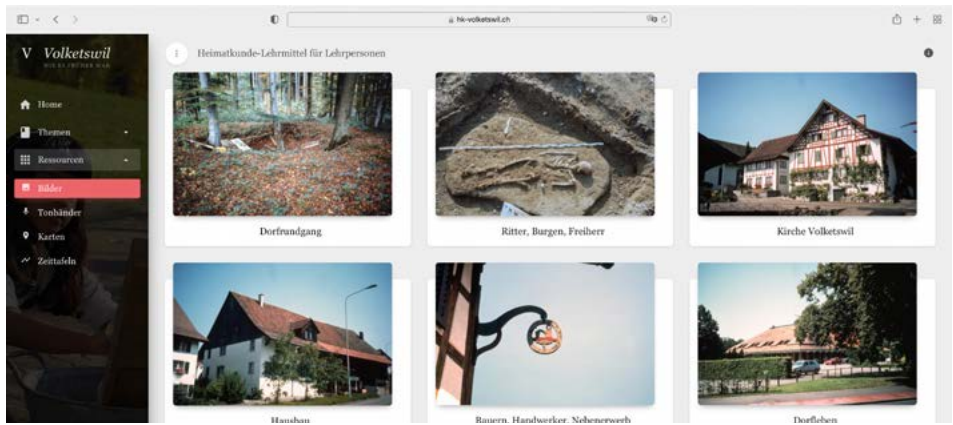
hk-volketswil.ch

V Volketswil
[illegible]

Home
Themen
Ressourcen
Bilder
Tonbänder
Karten
Zeittafeln

Heimatkunde-Lehrmittel für Lehrpersonen

Dorfrundgang

Ritter, Burgen, Freiherr

Kirche Volketswil

Hausbau

Bauern, Handwerker, Nebenerwerb

Dorfleben